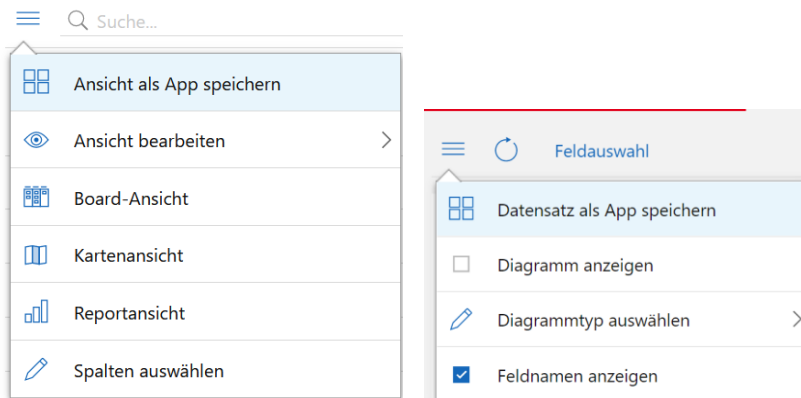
Suche...

Ansicht als App speichern

Ansicht bearbeiten

Board-Ansicht

Kartenansicht

Reportansicht

Spalten auswählen

Feldauswahl

Datensatz als App speichern

Diagramm anzeigen

Diagrammtyp auswählen

Feldnamen anzeigen